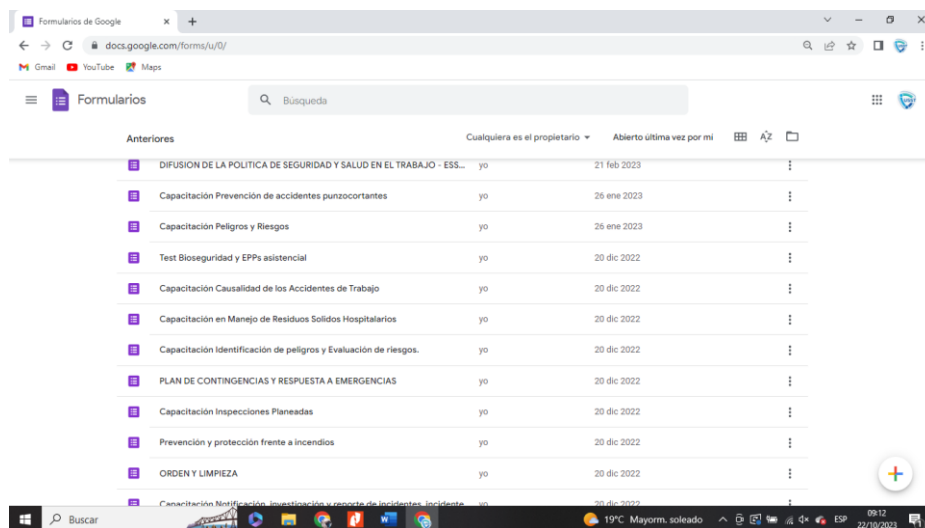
Formularios de Google ×  +

docs.google.com/forms/u/0/

Gmail  YouTube  Maps

Formularios

Búsqueda

Anteriores

Cualquiera es el propietario ▾

Abierto última vez por mí

| | | |
|---|---|---|
| DIFUSION DE LA POLITICA DE SEGURIDAD Y SALUD EN EL TRABAJO - ESS... | yo | 21 feb 2023 |
| Capacitación Prevención de accidentes punzocortantes | yo | 26 ene 2023 |
| Capacitación Peligros y Riesgos | yo | 26 ene 2023 |
| Test Bioseguridad y EPPs asistencial | yo | 20 dic 2022 |
| Capacitación Causalidad de los Accidentes de Trabajo | yo | 20 dic 2022 |
| Capacitación en Manejo de Residuos Solidos Hospitalarios | yo | 20 dic 2022 |
| Capacitación Identificación de peligros y Evaluación de riesgos. | yo | 20 dic 2022 |
| PLAN DE CONTINGENCIAS Y RESPUESTA A EMERGENCIAS | yo | 20 dic 2022 |
| Capacitación Inspecciones Planeadas | yo | 20 dic 2022 |
| Prevención y protección frente a incendios | yo | 20 dic 2022 |
| ORDEN Y LIMPIEZA | yo | 20 dic 2022 |
| Capacitación Notificación, investigación y reporte de incidentes, incidente... | yo | 20 dic 2022 |

Buscar

19°C Mayorm. soleado

ESP

09:12
22/10/2023